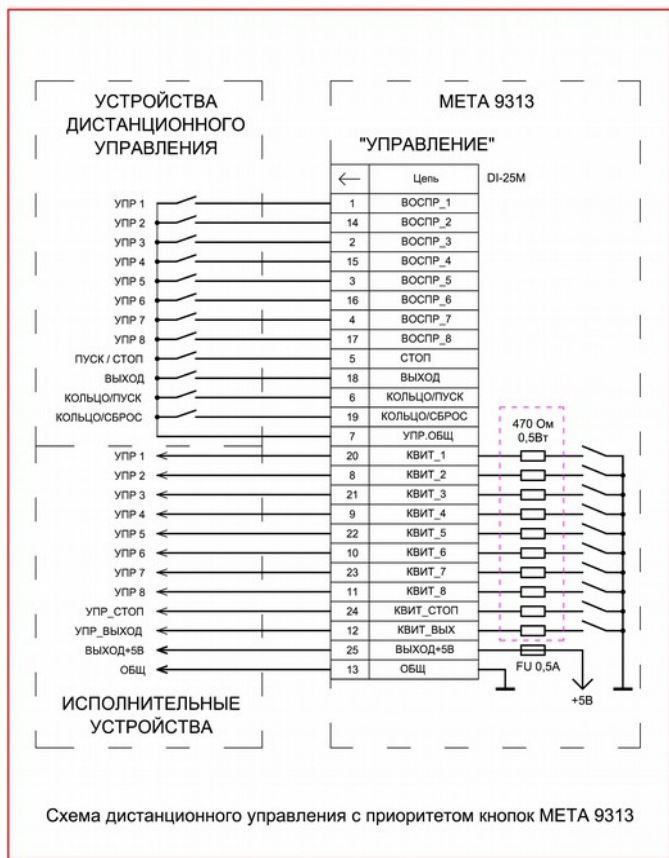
УСТРОЙСТВА ДИСТАНЦИОННОГО УПРАВЛЕНИЯ

МЕТА 9313

"УПРАВЛЕНИЕ"

| ← | Цепь |
|---|---|
| 1 | ВОСПР_1 |
| 14 | ВОСПР_2 |
| 2 | ВОСПР_3 |
| 15 | ВОСПР_4 |
| 3 | ВОСПР_5 |
| 16 | ВОСПР_6 |
| 4 | ВОСПР_7 |
| 17 | ВОСПР_8 |
| 5 | СТОП |
| 18 | ВЫХОД |
| 6 | КОЛЬЦО/ПУСК |
| 19 | КОЛЬЦО/СБРОС |
| 7 | УПР.ОБЩ |
| 20 | КВИТ_1 |
| 8 | КВИТ_2 |
| 21 | КВИТ_3 |
| 9 | КВИТ_4 |
| 22 | КВИТ_5 |
| 10 | КВИТ_6 |
| 23 | КВИТ_7 |
| 11 | КВИТ_8 |
| 24 | КВИТ_СТОП |
| 12 | КВИТ_ВЫХ |
| 25 | ВЫХОД+5В |
| 13 | ОБЩ |

DI-25M

УПР 1
УПР 2
УПР 3
УПР 4
УПР 5
УПР 6
УПР 7
УПР 8
ПУСК / СТОП
ВЫХОД
КОЛЬЦО/ПУСК
КОЛЬЦО/СБРОС

УПР 1
УПР 2
УПР 3
УПР 4
УПР 5
УПР 6
УПР 7
УПР 8
УПР_СТОП
УПР_ВЫХОД
ВЫХОД+5В
ОБЩ

470 Ом
0,5Вт

FU 0,5A

+5В

ИСПОЛНИТЕЛЬНЫЕ УСТРОЙСТВА

Схема дистанционного управления с приоритетом кнопок МЕТА 9313